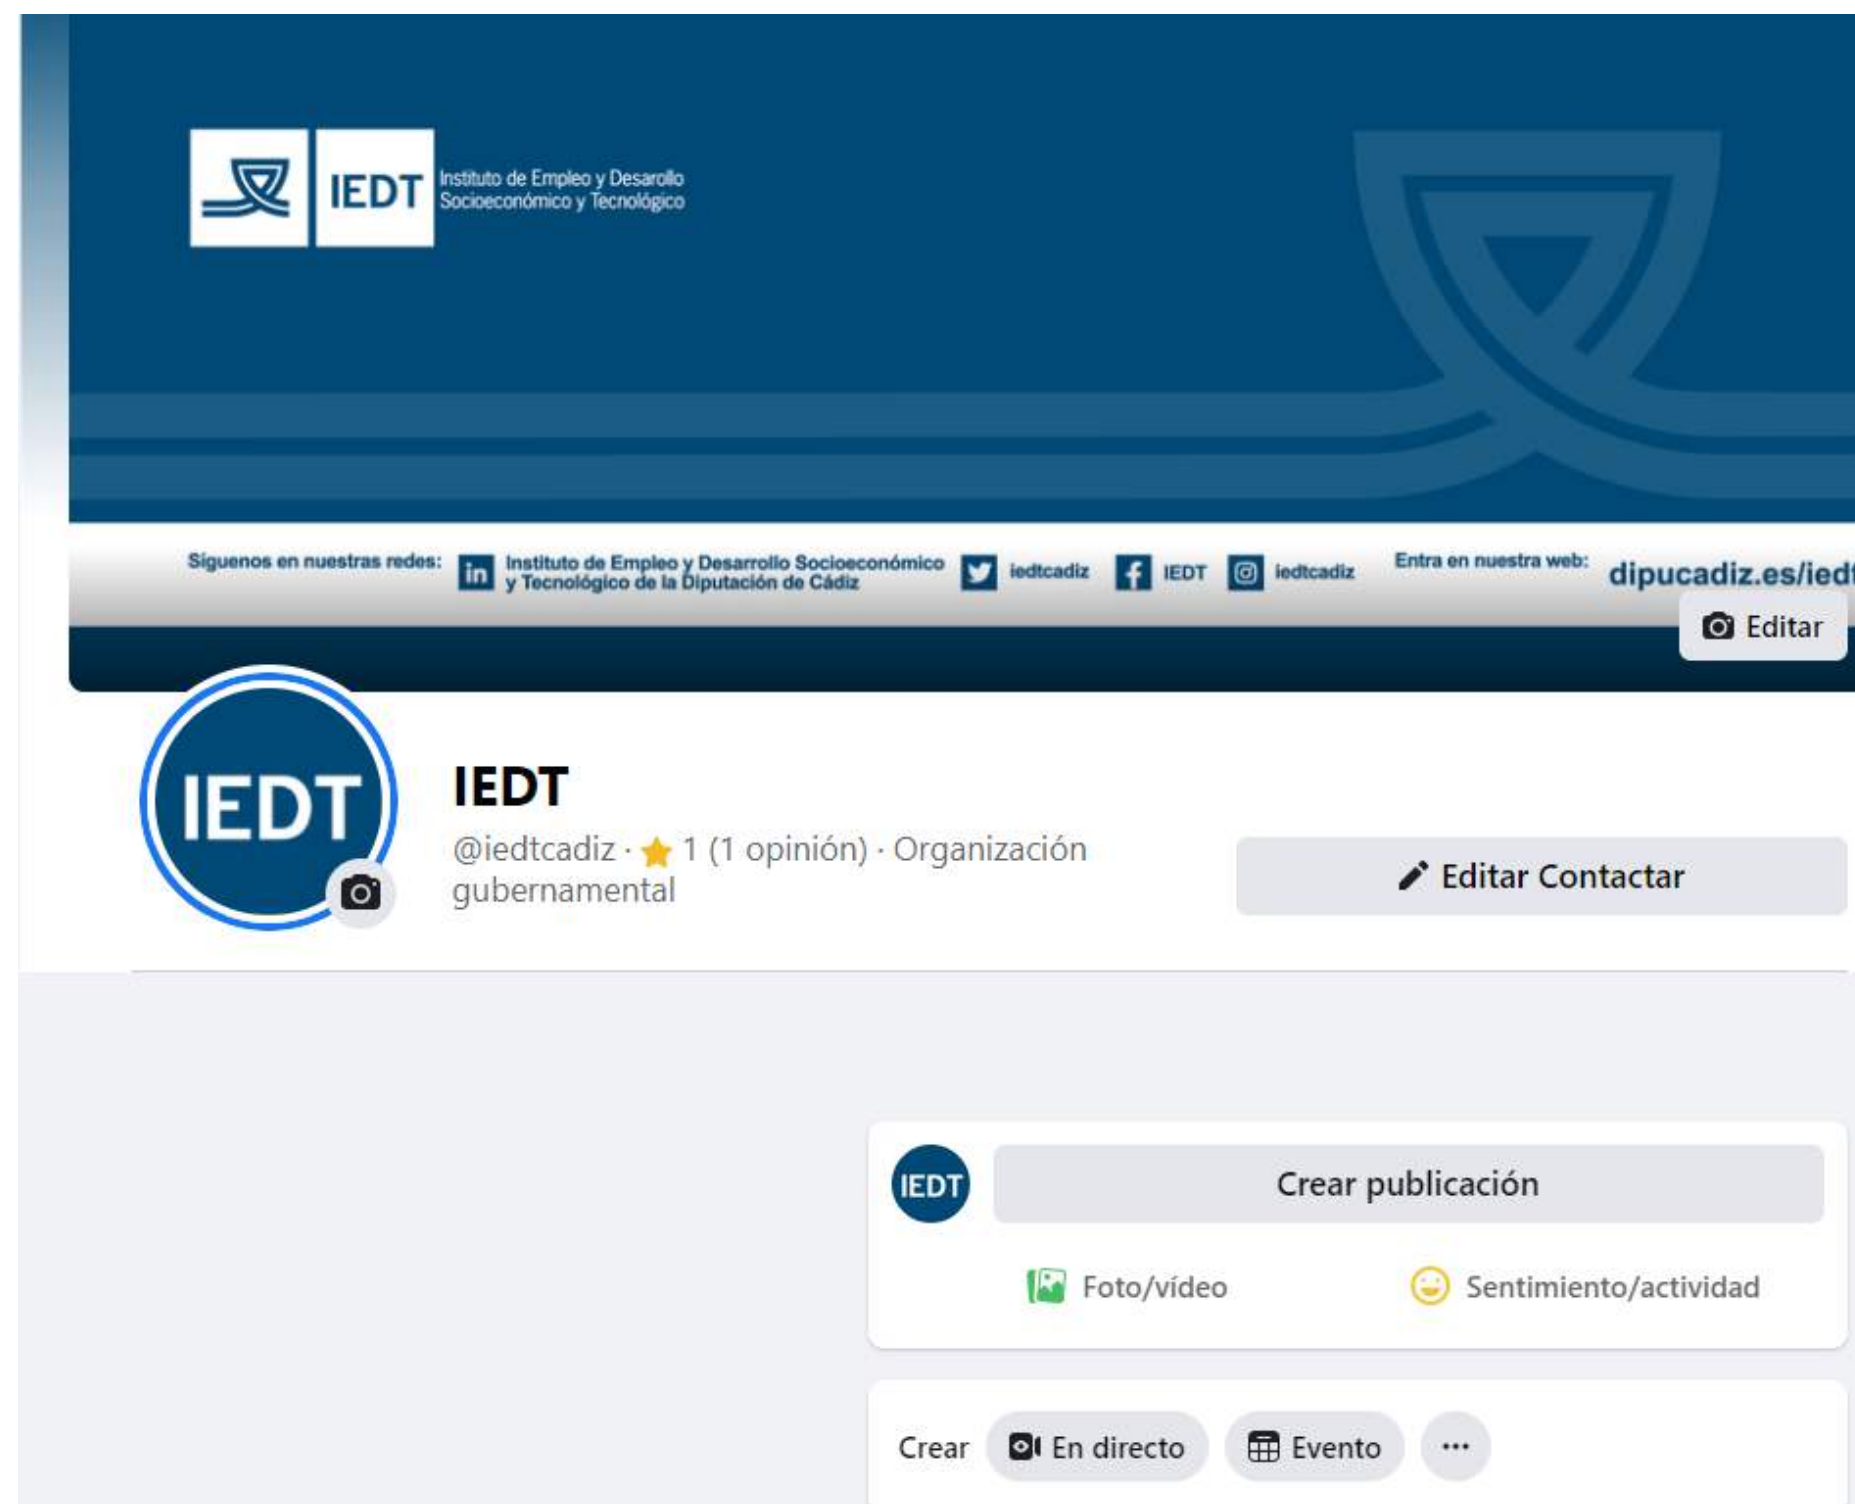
IEDT Instituto de Empleo y Desarollo Socioeconómico y Tecnológico

Síguenos en nuestras redes: Instituto de Empleo y Desarrollo Socioeconómico y Tecnológico de la Diputación de Cádiz iedtcadiz IEDT iedtcadiz Entra en nuestra web: dipucadiz.es/iedt

Editar

IEDT

IEDT

@iedtcadiz · 1 (1 opinión) · Organización gubernamental

Editar Contactar

IEDT

Crear publicación

Foto/vídeo

Sentimiento/actividad

Crear

En directo

Evento

···